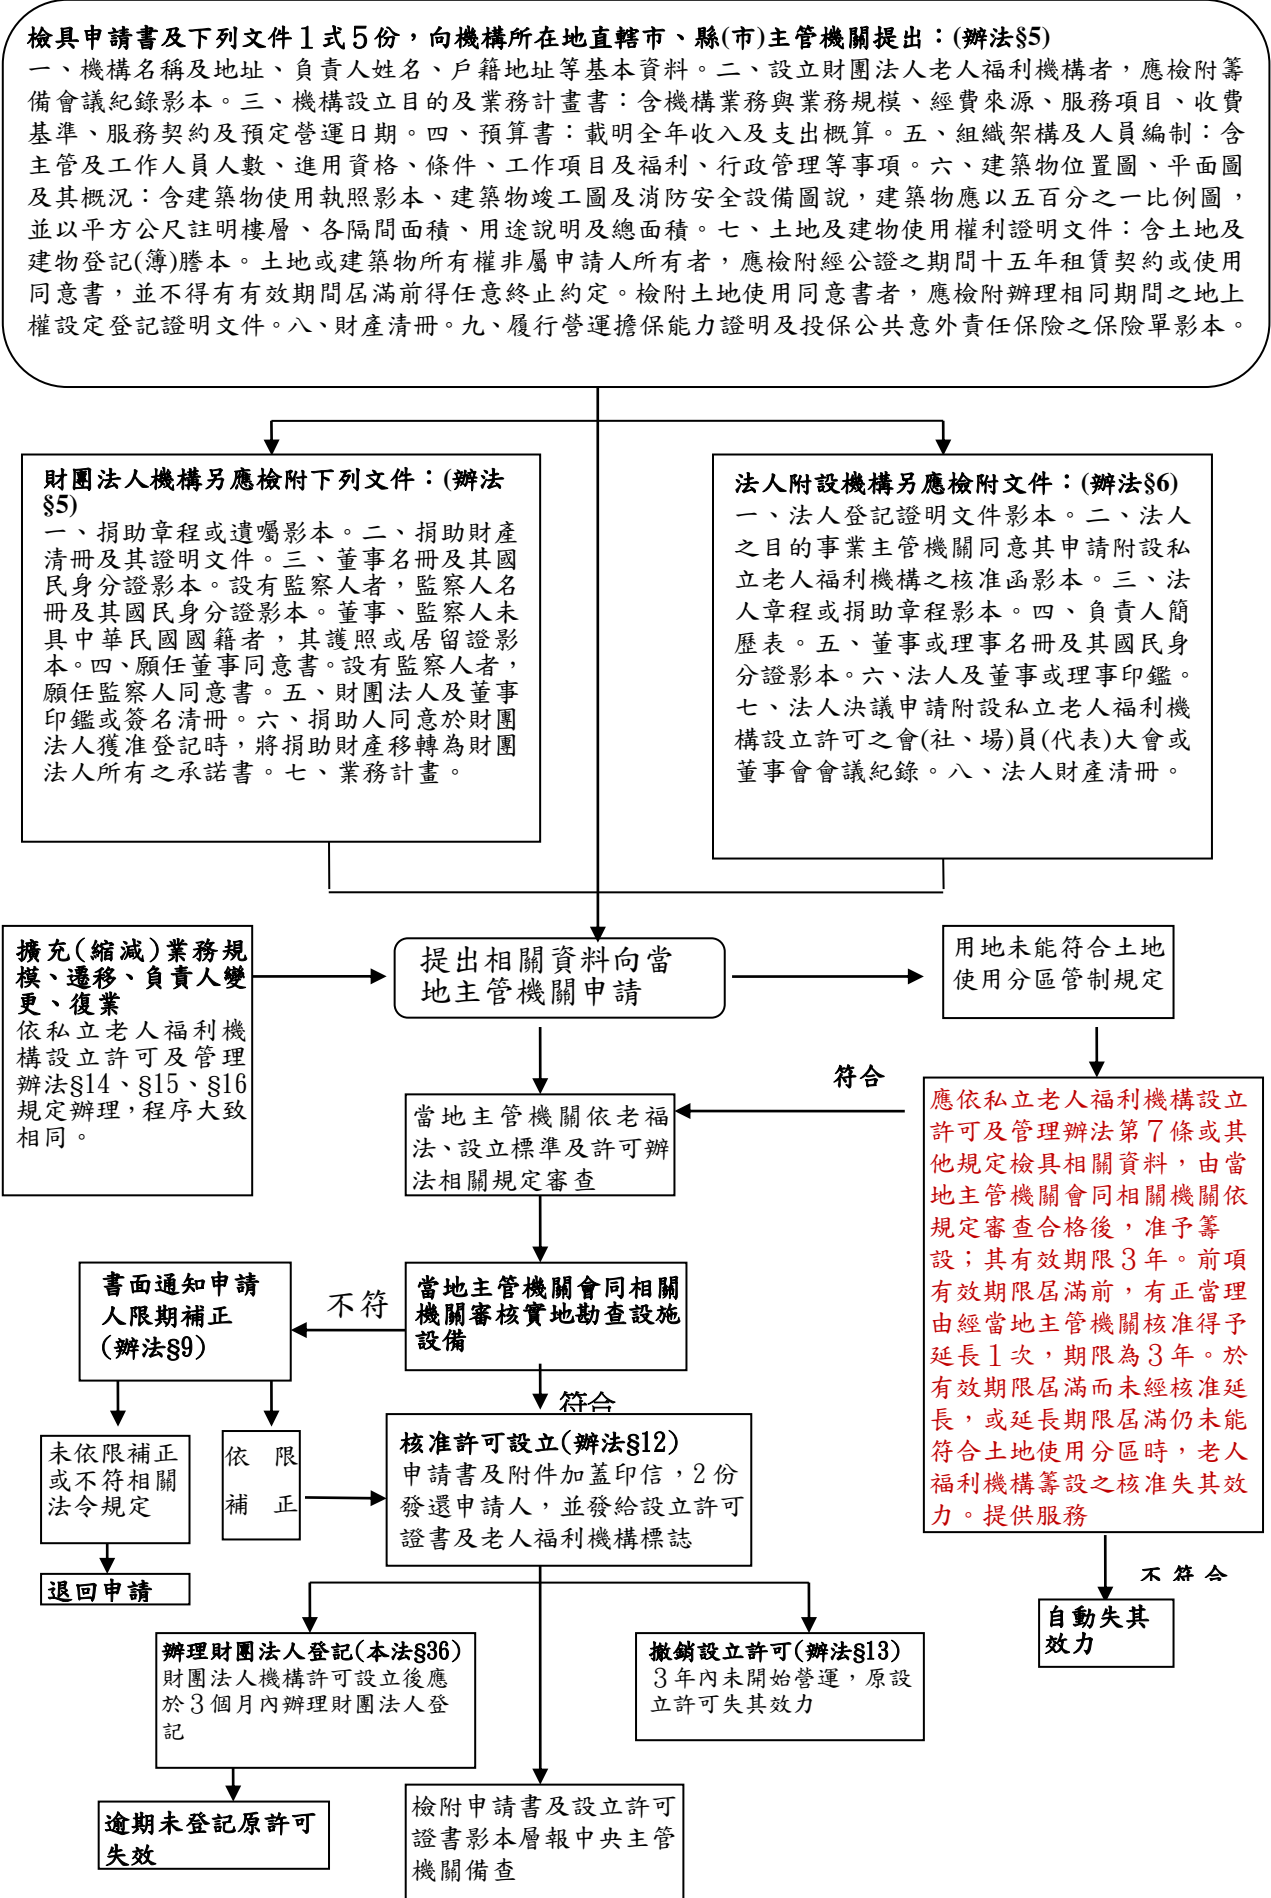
檢具申請書及下列文件１式５份，向機構所在地直轄市、縣(市)主管機關提出：(辦法§5)
一、機構名稱及地址、負責人姓名、戶籍地址等基本資料。二、設立財團法人老人福利機構者，應檢附籌備會議紀錄影本。三、機構設立目的及業務計畫書：含機構業務與業務規模、經費來源、服務項目、收費基準、服務契約及預定營運日期。四、預算書：載明全年收入及支出概算。五、組織架構及人員編制：含主管及工作人員人數、進用資格、條件、工作項目及福利、行政管理等事項。六、建築物位置圖、平面圖及其概況：含建築物使用執照影本、建築物竣工圖及消防安全設備圖說，建築物應以五百分之一比例圖，並以平方公尺註明樓層、各隔間面積、用途說明及總面積。七、土地及建物使用權利證明文件：含土地及建物登記(簿)謄本。土地或建築物所有權非屬申請人所有者，應檢附經公證之期間十五年租賃契約或使用同意書，並不得有有效期間屆滿前得任意終止約定。檢附土地使用同意書者，應檢附辦理相同期間之地上權設定登記證明文件。八、財產清冊。九、履行營運擔保能力證明及投保公共意外責任保險之保險單影本。

財團法人機構另應檢附下列文件：(辦法§5)
一、捐助章程或遺囑影本。二、捐助財產清冊及其證明文件。三、董事名冊及其國民身分證影本。設有監察人者，監察人名冊及其國民身分證影本。董事、監察人未具中華民國國籍者，其護照或居留證影本。四、願任董事同意書。設有監察人者，願任監察人同意書。五、財團法人及董事印鑑或簽名清冊。六、捐助人同意於財團法人獲准登記時，將捐助財產移轉為財團法人所有之承諾書。七、業務計畫。

法人附設機構另應檢附文件：(辦法§6)
一、法人登記證明文件影本。二、法人之目的事業主管機關同意其申請附設私立老人福利機構之核准函影本。三、法人章程或捐助章程影本。四、負責人簡歷表。五、董事或理事名冊及其國民身分證影本。六、法人及董事或理事印鑑。七、法人決議申請附設私立老人福利機構設立許可之會(社、場)員(代表)大會或董事會會議紀錄。八、法人財產清冊。

擴充(縮減)業務規模、遷移、負責人變更、復業
依私立老人福利機構設立許可及管理辦法§14、§15、§16規定辦理，程序大致相同。

提出相關資料向當地主管機關申請

用地未能符合土地使用分區管制規定

符合

應依私立老人福利機構設立許可及管理辦法第７條或其他規定檢具相關資料，由當地主管機關會同相關機關依規定審查合格後，准予籌設；其有效期限３年。前項有效期限屆滿前，有正當理由經當地主管機關核准得予延長１次，期限為３年。於有效期限屆滿而未經核准延長，或延長期限屆滿仍未能符合土地使用分區時，老人福利機構籌設之核准失其效力。提供服務

當地主管機關依老福法、設立標準及許可辦法相關規定審查

當地主管機關會同相關機關審核實地勘查設施設備

不符

書面通知申請人限期補正(辦法§9)

符合

未依限補正或不符相關法令規定

依限補正

退回申請

核准許可設立(辦法§12)
申請書及附件加蓋印信，２份發還申請人，並發給設立許可證書及老人福利機構標誌

不符合

自動失其效力

辦理財團法人登記(本法§36)
財團法人機構許可設立後應於３個月內辦理財團法人登記

撤銷設立許可(辦法§13)
３年內未開始營運，原設立許可失其效力

逾期未登記原許可失效

檢附申請書及設立許可證書影本層報中央主管機關備查